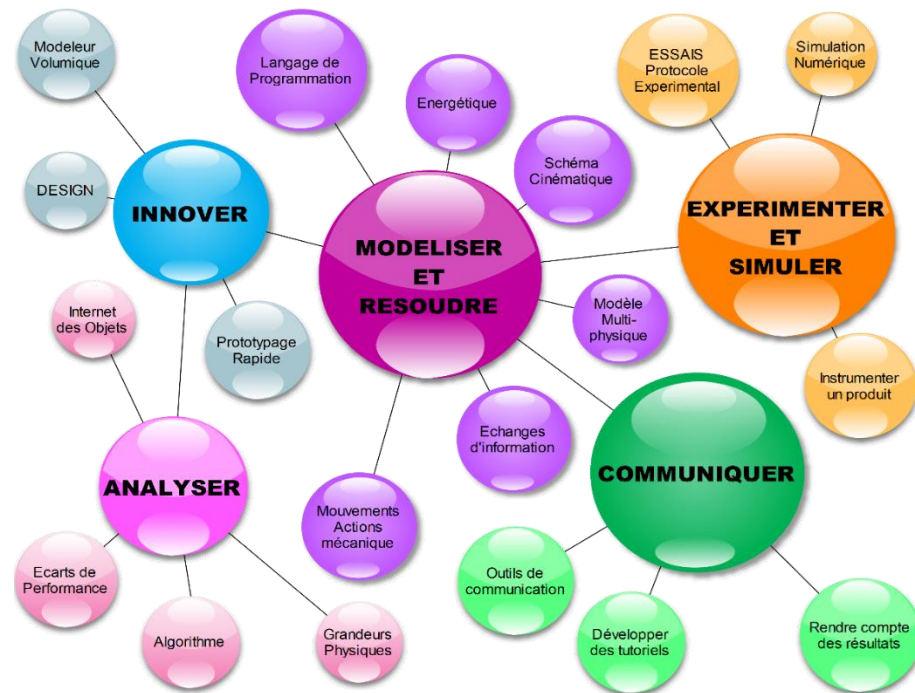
Modeleur Volumique

Langage de Programmation

Energétique

ESSAIS Protocole Experimental

Simulation Numérique

DESIGN

INNOVER

Schéma Cinématique

MODELISER ET RESOUDRE

EXPERIMENTER ET SIMULER

Internet des Objets

Prototypage Rapide

Modèle Multi-physique

Instrumenter un produit

Echanges d'information

COMMUNIQUER

ANALYSER

Mouvements Actions mécanique

Ecarts de Performance

Outils de communication

Algorithme

Grandeurs Physiques

Développer des tutoriels

Rendre compte des résultats